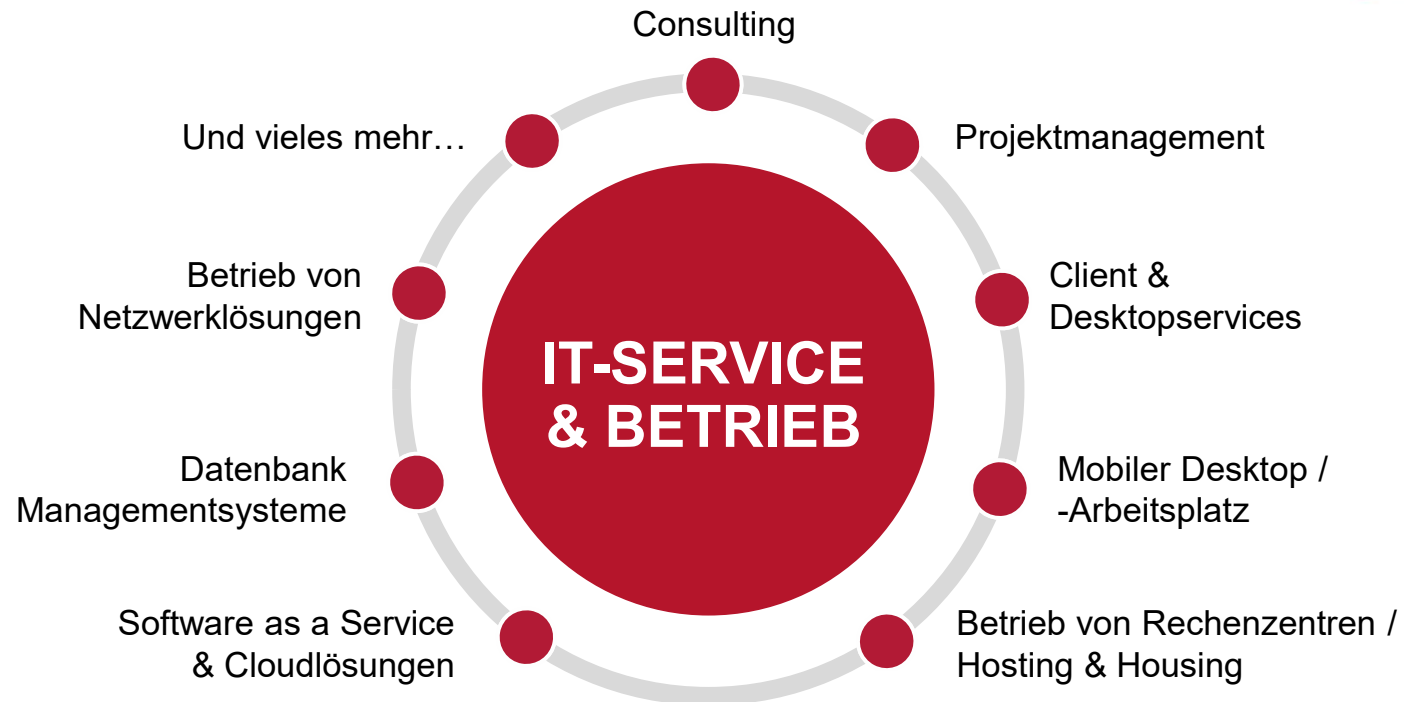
Consulting

Projektmanagement

Client & Desktopservices

Mobiler Desktop / -Arbeitsplatz

Betrieb von Rechenzentren / Hosting & Housing

Software as a Service & Cloudlösungen

Datenbank Managementsysteme

Betrieb von Netzwerklösungen

Und vieles mehr…

IT-SERVICE & BETRIEB